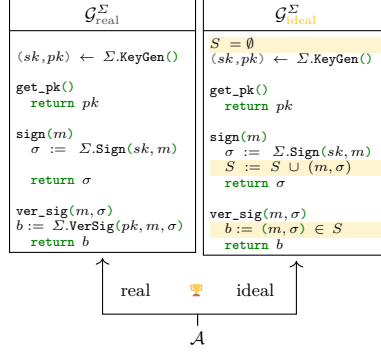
$\mathcal{G}^{\Sigma}_{\text{real}}$

$(sk, pk) \leftarrow \Sigma.\texttt{KeyGen}()$

get_pk()
return $pk$

sign($m$)
$\sigma := \Sigma.\texttt{Sign}(sk, m)$

return $\sigma$

ver_sig($m, \sigma$)
$b := \Sigma.\texttt{VerSig}(pk, m, \sigma)$
return $b$

$\mathcal{G}^{\Sigma}_{\text{ideal}}$

$S = \emptyset$
$(sk, pk) \leftarrow \Sigma.\texttt{KeyGen}()$

get_pk()
return $pk$

sign($m$)
$\sigma := \Sigma.\texttt{Sign}(sk, m)$
$S := S \cup (m, \sigma)$
return $\sigma$

ver_sig($m, \sigma$)
$b := (m, \sigma) \in S$
return $b$

real ideal

$\mathcal{A}$